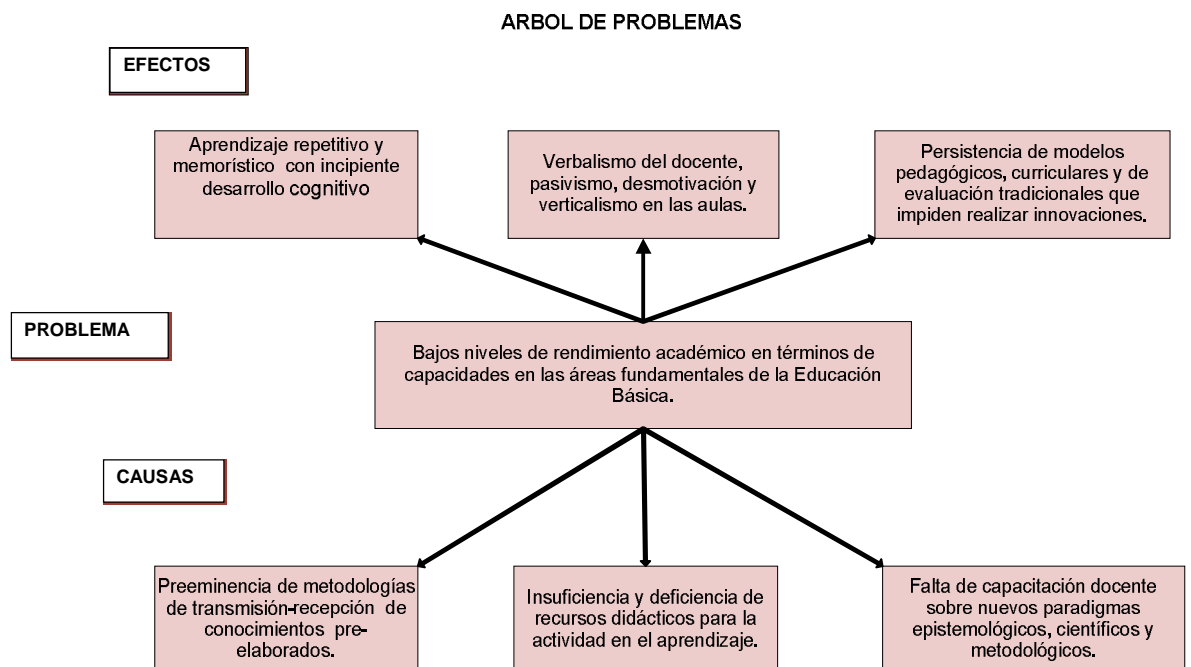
ARBOL DE PROBLEMAS

EFECTOS

Aprendizaje repetitivo y memorístico con incipiente desarrollo cognitivo

Verbalismo del docente, pasivismo, desmotivación y verticalismo en las aulas.

Persistencia de modelos pedagógicos, curriculares y de evaluación tradicionales que impiden realizar innovaciones.

PROBLEMA

Bajos niveles de rendimiento académico en términos de capacidades en las áreas fundamentales de la Educación Básica.

CAUSAS

Preeminencia de metodologías de transmisión-recepción de conocimientos preelaborados.

Insuficiencia y deficiencia de recursos didácticos para la actividad en el aprendizaje.

Falta de capacitación docente sobre nuevos paradigmas epistemológicos, científicos y metodológicos.